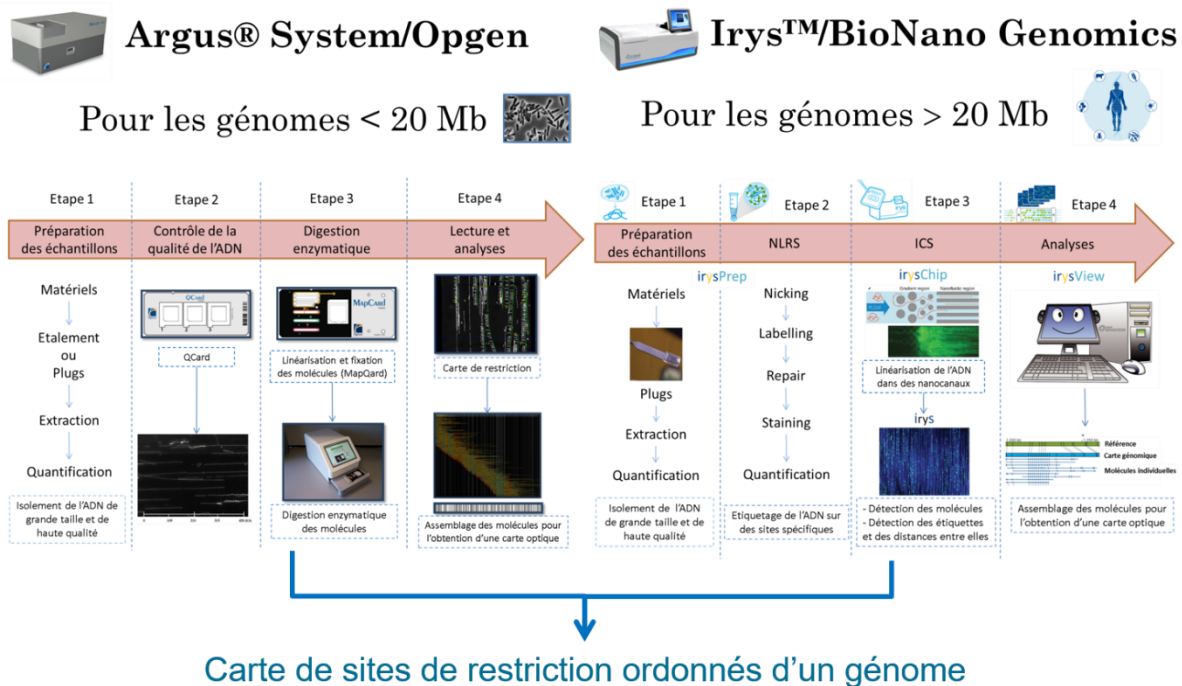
Argus® System/Opgen

Irys™/BioNano Genomics

Pour les génomes < 20 Mb

Pour les génomes > 20 Mb

Etape 1
Préparation des échantillons
Matériels
Etalement ou Plugs
Extraction
Quantification
Isolement de l'ADN de grande taille et de haute qualité

Etape 2
Contrôle de la qualité de l'ADN
QCard

Etape 3
Digestion enzymatique
MapCard
Linéarisation et fixation des molécules (MapQard)
Digestion enzymatique des molécules

Etape 4
Lecture et analyses
Carte de restriction
Assemblage des molécules pour l'obtention d'une carte optique

Etape 1
Préparation des échantillons
irysPrep
Matériels
Plugs
Extraction
Quantification
Isolement de l'ADN de grande taille et de haute qualité

Etape 2
NLRS
Nicking
Labelling
Repair
Staining
Quantification
Etiquetage de l'ADN sur des sites spécifiques

Etape 3
ICS
irysChip
Linéarisation de l'ADN dans des nanocanaux
irys
- Détection des molécules
- Détection des étiquettes et des distances entre elles

Etape 4
Analyses
irysView
Référence
Carte génomique
Molécules individuelles
Assemblage des molécules pour l'obtention d'une carte optique

Carte de sites de restriction ordonnés d'un génome